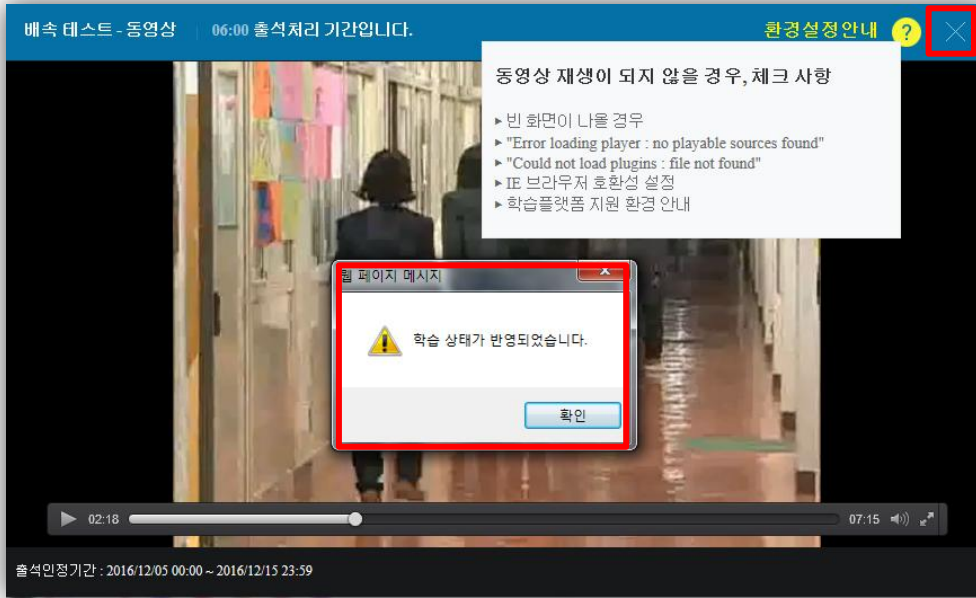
배속 테스트 - 동영상 | 06:00 출석처리 기간입니다.

환경설정안내 ?

동영상 재생이 되지 않을 경우, 체크 사항

▸ 빈 화면이 나올 경우
▸ "Error loading player : no playable sources found"
▸ "Could not load plugins : file not found"
▸ IE 브라우저 호환성 설정
▸ 학습플랫폼 지원 환경 안내

웹 페이지 메시지

학습 상태가 반영되었습니다.

확인

02:18

07:15

출석인정기간 : 2016/12/05 00:00 ~ 2016/12/15 23:59